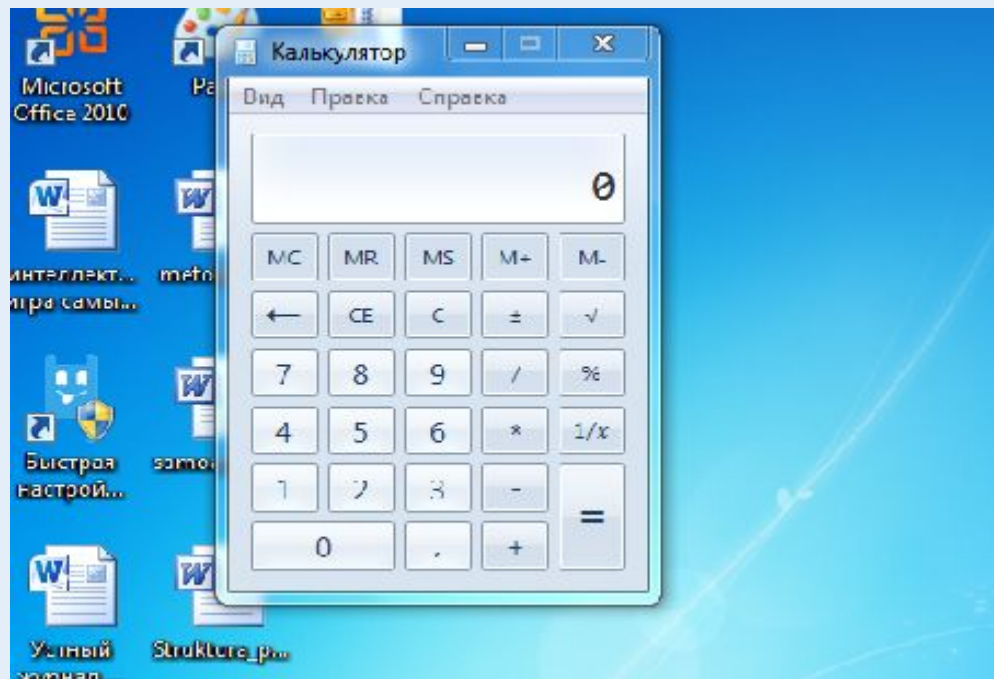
Microsoft Office 2010

Pa

интеллект... игра самы...

meto

Быстрая настрой...

samo

Устный журнал...

Struktura_p...

Калькулятор

Вид Правка Справка

0

MC MR MS M+ M-

← CE C ± √

7 8 9 / %

4 5 6 * 1/x

1 2 3 -

0 . + =